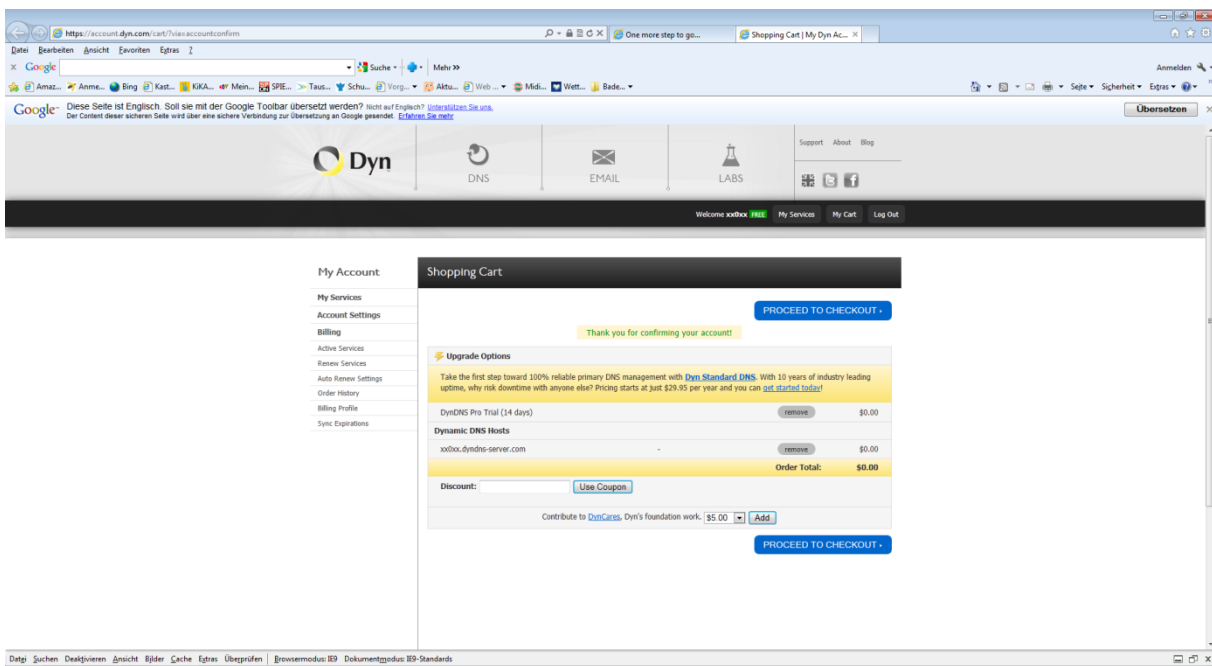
https://account.dyn.com/cart/?via=accountconfirm
One more step to go...
Shopping Cart | My Dyn Ac...

Datei Bearbeiten Ansicht Favoriten Extras ?

Google Suche Mehr »
Anmelden

Amaz... Anme... Bing Kast... KiKA... Mein... SPIE... Taus... Schu... Verg... Aktu... Web... Midi... Wett... Bade...
Seite Sicherheit Extras

Google Diese Seite ist Englisch. Soll sie mit der Google Toolbar übersetzt werden? Nicht auf Englisch? Unterstützen Sie uns.
Der Content dieser sicheren Seite wird über eine sichere Verbindung zur Übersetzung an Google gesendet. Erfahren Sie mehr
Übersetzen

Dyn
DNS
EMAIL
LABS
Support About Blog

Welcome xx0xx FREE My Services My Cart Log Out

My Account
My Services
Account Settings
Billing
Active Services
Renew Services
Auto Renew Settings
Order History
Billing Profile
Sync Expirations

Shopping Cart

PROCEED TO CHECKOUT ›

Thank you for confirming your account!

Upgrade Options

Take the first step toward 100% reliable primary DNS management with Dyn Standard DNS. With 10 years of industry leading uptime, why risk downtime with anyone else? Pricing starts at just $29.95 per year and you can get started today!

| DynDNS Pro Trial (14 days) | | remove | $0.00 |
|---|---|---|---|
| Dynamic DNS Hosts | | | |
| xx0xx.dyndns-server.com | - | remove | $0.00 |
| | | Order Total: | $0.00 |

Discount: Use Coupon

Contribute to DynCares, Dyn's foundation work. $5.00 Add

PROCEED TO CHECKOUT ›

Datei Suchen Deaktivieren Ansicht Bilder Cache Extras Überprüfen Browsermodus: IE9 Dokumentmodus: IE9-Standards